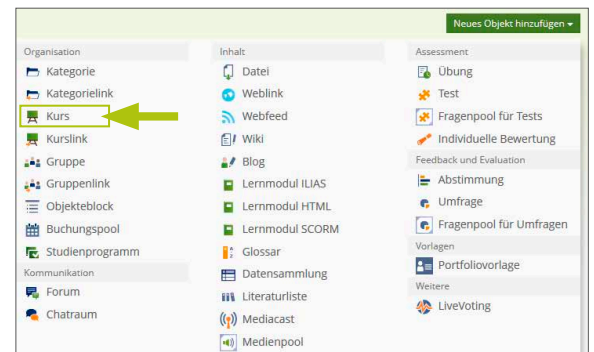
Neues Objekt hinzufügen ▾

Organisation
Kategorie
Kategorielink
Kurs
Kurslink
Gruppe
Gruppenlink
Objekteblock
Buchungspool
Studienprogramm
Kommunikation
Forum
Chatraum

Inhalt
Datei
Weblink
Webfeed
Wiki
Blog
Lernmodul ILIAS
Lernmodul HTML
Lernmodul SCORM
Glossar
Datensammlung
Literaturliste
Mediacast
Medienpool

Assessment
Übung
Test
Fragenpool für Tests
Individuelle Bewertung
Feedback und Evaluation
Abstimmung
Umfrage
Fragenpool für Umfragen
Vorlagen
Portfoliovorlage
Weitere
LiveVoting